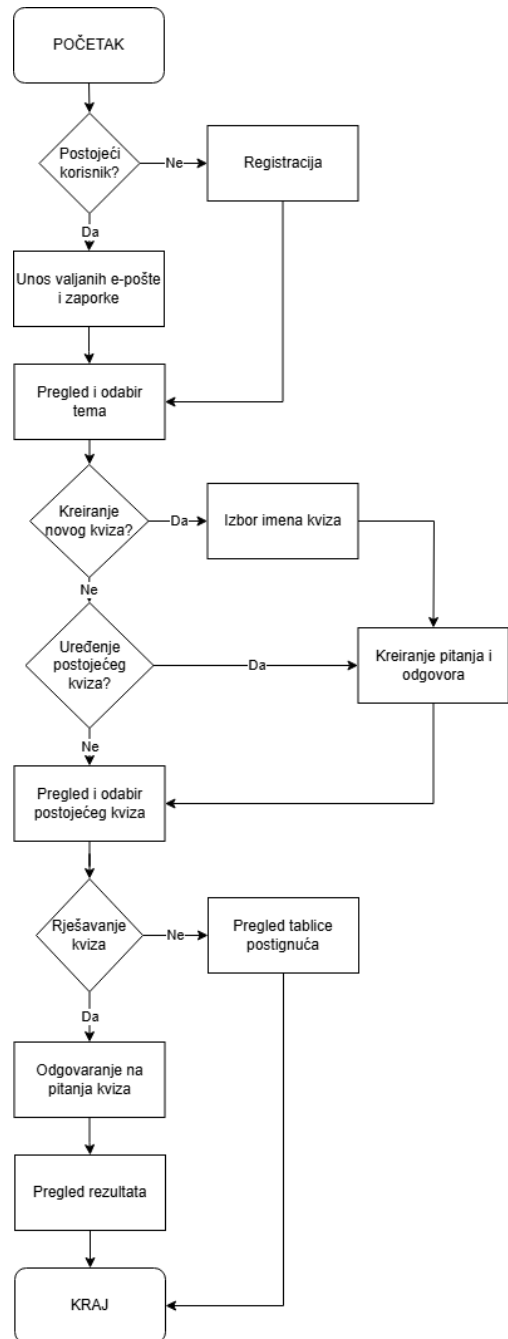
POČETAK

Postojeći korisnik?

Ne

Registracija

Da

Unos valjanih e-pošte i zaporke

Pregled i odabir tema

Kreiranje novog kviza?

Da

Izbor imena kviza

Ne

Uređenje postojećeg kviza?

Da

Kreiranje pitanja i odgovora

Ne

Pregled i odabir postojećeg kviza

Rješavanje kviza

Ne

Pregled tablice postignuća

Da

Odgovaranje na pitanja kviza

Pregled rezultata

KRAJ